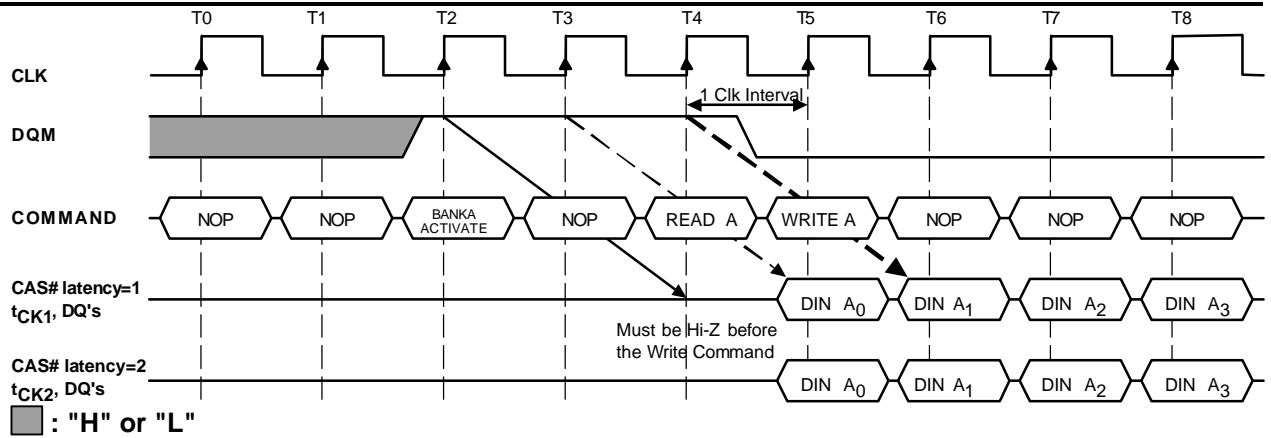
T0 T1 T2 T3 T4 T5 T6 T7 T8

CLK

1 Clk Interval

DQM

COMMAND

NOP NOP BANKA ACTIVATE NOP READ A WRITE A NOP NOP NOP

CAS# latency=1
$t_{CK1}$, DQ's

DIN $A_0$ DIN $A_1$ DIN $A_2$ DIN $A_3$

Must be Hi-Z before the Write Command

CAS# latency=2
$t_{CK2}$, DQ's

DIN $A_0$ DIN $A_1$ DIN $A_2$ DIN $A_3$

: "H" or "L"